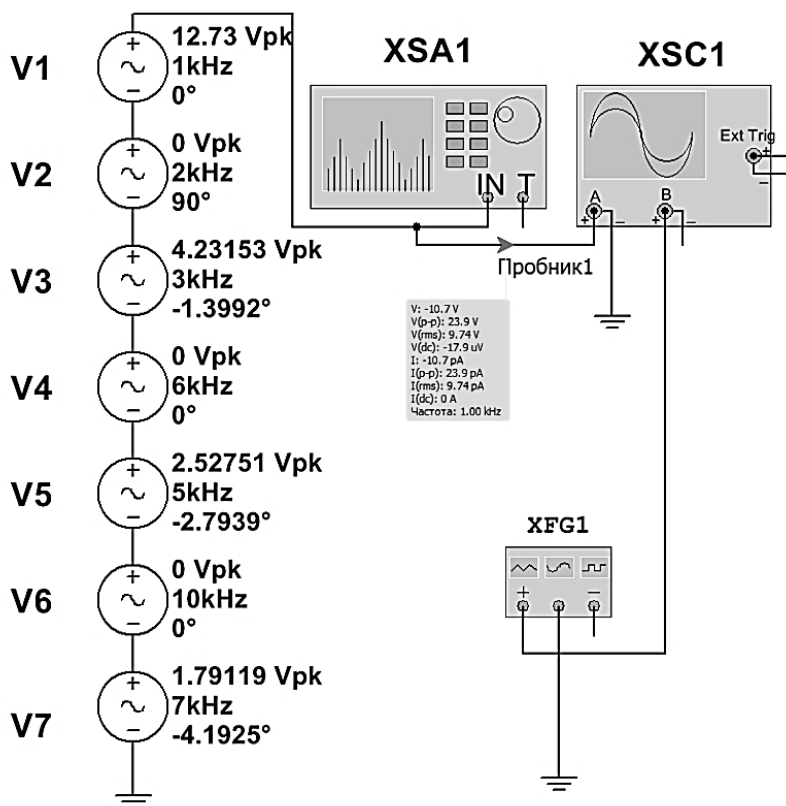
V1
12.73 Vpk
1kHz
0°

V2
0 Vpk
2kHz
90°

V3
4.23153 Vpk
3kHz
-1.3992°

V4
0 Vpk
6kHz
0°

V5
2.52751 Vpk
5kHz
-2.7939°

V6
0 Vpk
10kHz
0°

V7
1.79119 Vpk
7kHz
-4.1925°

XSA1
IN T

XSC1
Ext Trig
A B

Пробник1

V: -10.7 V
V(p-p): 23.9 V
V(rms): 9.74 V
V(dc): -17.9 uV
I: -10.7 pA
I(p-p): 23.9 pA
I(rms): 9.74 pA
I(dc): 0 A
Частота: 1.00 kHz

XFG1